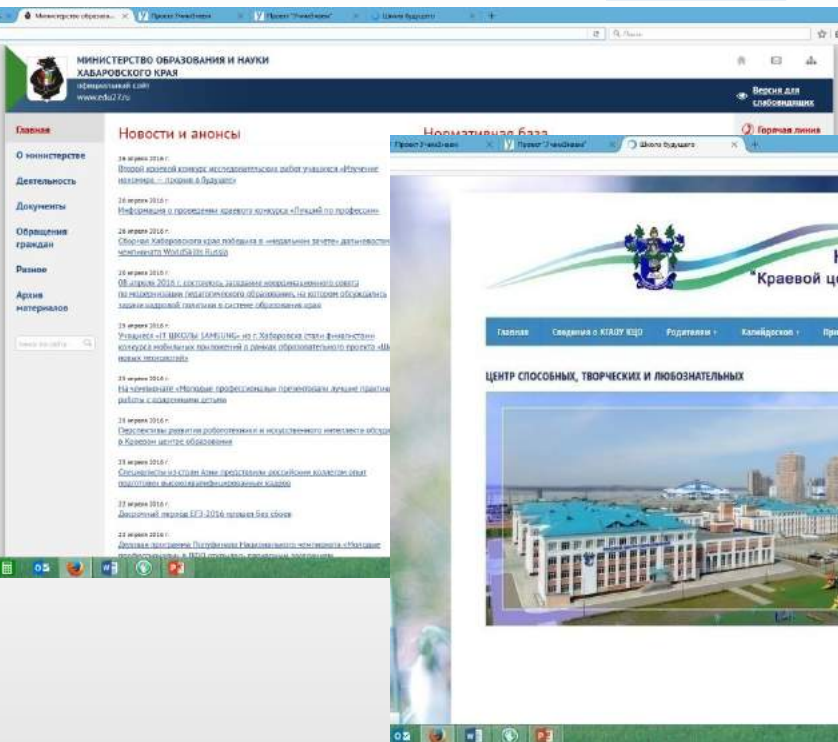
Министерство образова... × Проект "УченОнлайн" × Проект "УченОнлайн" × Школа будущего × +

Поиск

МИНИСТЕРСТВО ОБРАЗОВАНИЯ И НАУКИ
ХАБАРОВСКОГО КРАЯ
официальный сайт
www.edu27.ru

Версия для слабовидящих

Главная
О министерстве
Деятельность
Документы
Обращения граждан
Разное
Архив материалов

Поиск по сайту

Новости и анонсы

Нормативная база

Горячая линия

26 апреля 2016 г.
Второй краевой конкурс исследовательских работ учащихся «Изучение космоса – прорыв в будущее»

26 апреля 2016 г.
Информация о проведении краевого конкурса «Лучший по профессии»

26 апреля 2016 г.
Сборная Хабаровского края победила в «медальном зачете» дальневосточного чемпионата WorldSkills Russia

26 апреля 2016 г.
08 апреля 2016 г. состоялось заседание координационного совета по непрерывному педагогическому образованию, на котором обсуждались задачи кадровой политики в системе образования края

25 апреля 2016 г.
Учащиеся «IT ШКОЛЫ SAMSUNG» из г. Хабаровска стали финалистами конкурса мобильных приложений в рамках образовательного проекта «Школа новых технологий»

25 апреля 2016 г.
На чемпионате «Молодые профессионалы» презентовали лучшие практики работы с одаренными детьми

25 апреля 2016 г.
Перспективы развития робототехники и искусственного интеллекта обсудили в Краевом центре образования

25 апреля 2016 г.
Специалисты из стран Азии представили российским коллегам опыт подготовки высококвалифицированных кадров

22 апреля 2016 г.
Досрочный период ЕГЭ-2016 прошел без сбоев

22 апреля 2016 г.
Деловая программа Полуфинала Национального чемпионата «Молодые профессионалы» в ДФО открылась пленарным заседанием

Проект "УченОнлайн" × Проект "УченОнлайн" × Школа будущего × +

"Краевой це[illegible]

Главная | Сведения о КГАОУ КЦО | Родителям | Калейдоскоп | При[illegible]

ЦЕНТР СПОСОБНЫХ, ТВОРЧЕСКИХ И ЛЮБОЗНАТЕЛЬНЫХ